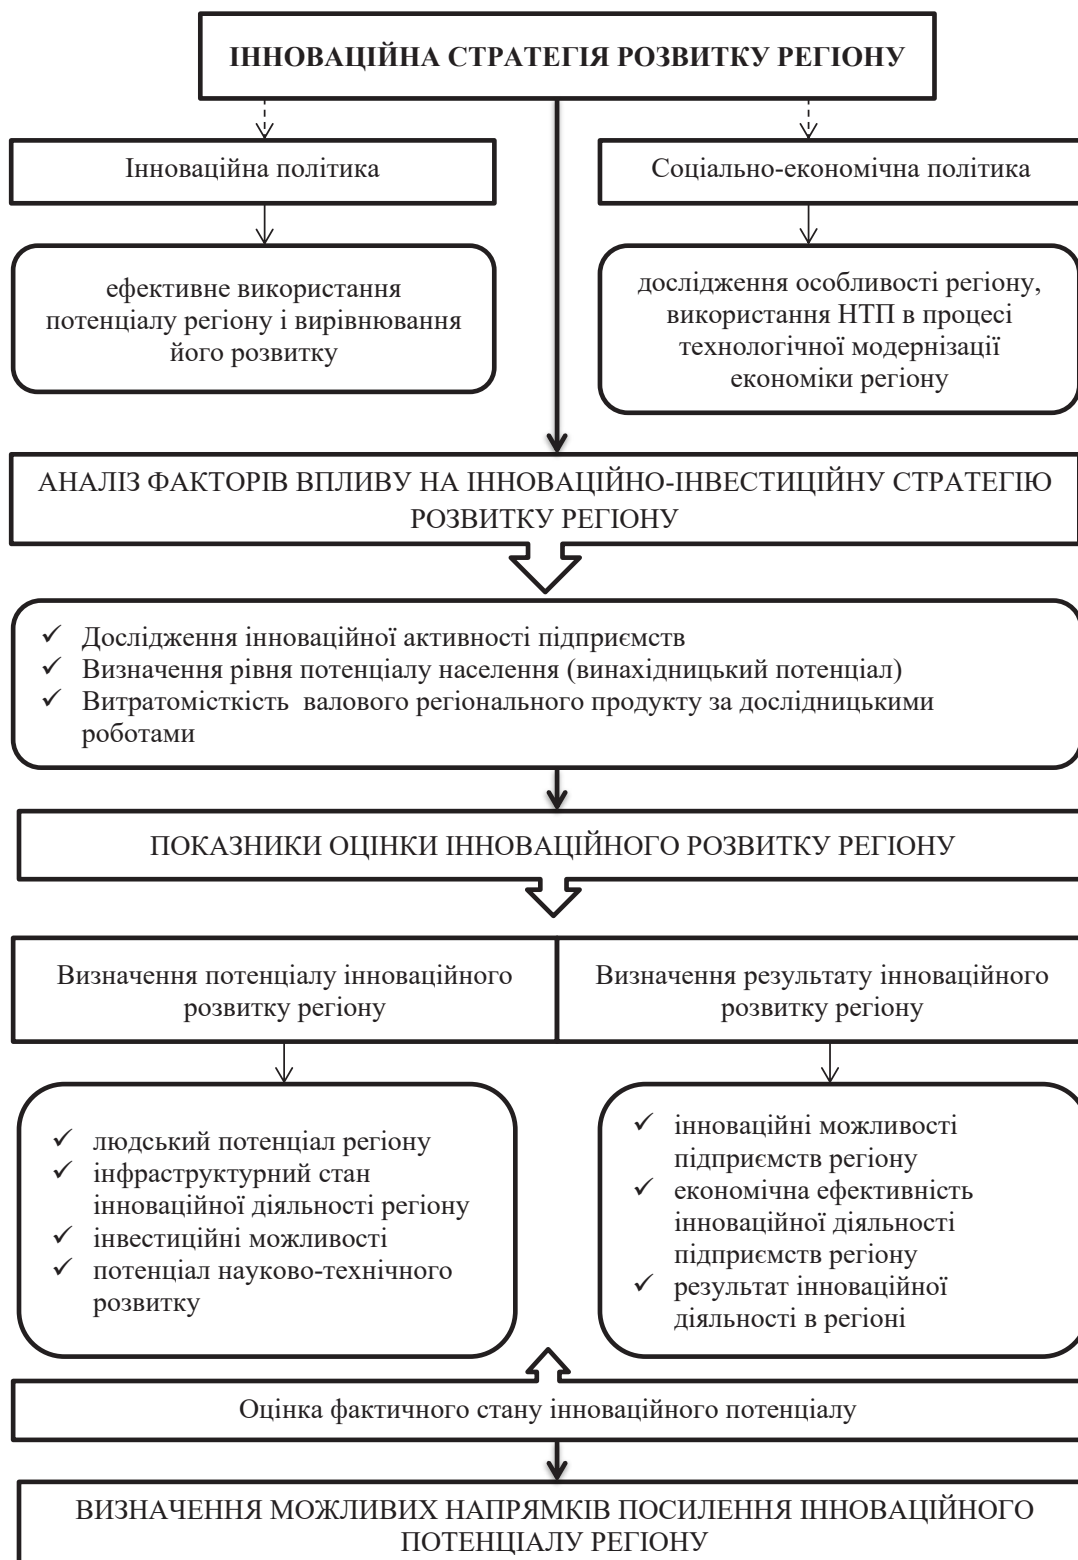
ІННОВАЦІЙНА СТРАТЕГІЯ РОЗВИТКУ РЕГІОНУ

Інноваційна політика

Соціально-економічна політика

ефективне використання потенціалу регіону і вирівнювання його розвитку

дослідження особливості регіону, використання НТП в процесі технологічної модернізації економіки регіону

АНАЛІЗ ФАКТОРІВ ВПЛИВУ НА ІННОВАЦІЙНО-ІНВЕСТИЦІЙНУ СТРАТЕГІЮ РОЗВИТКУ РЕГІОНУ

✓ Дослідження інноваційної активності підприємств
✓ Визначення рівня потенціалу населення (винахідницький потенціал)
✓ Витратомісткість валового регіонального продукту за дослідницькими роботами

ПОКАЗНИКИ ОЦІНКИ ІННОВАЦІЙНОГО РОЗВИТКУ РЕГІОНУ

Визначення потенціалу інноваційного розвитку регіону

Визначення результату інноваційного розвитку регіону

✓ людський потенціал регіону
✓ інфраструктурний стан інноваційної діяльності регіону
✓ інвестиційні можливості
✓ потенціал науково-технічного розвитку

✓ інноваційні можливості підприємств регіону
✓ економічна ефективність інноваційної діяльності підприємств регіону
✓ результат інноваційної діяльності в регіоні

Оцінка фактичного стану інноваційного потенціалу

ВИЗНАЧЕННЯ МОЖЛИВИХ НАПРЯМКІВ ПОСИЛЕННЯ ІННОВАЦІЙНОГО ПОТЕНЦІАЛУ РЕГІОНУ